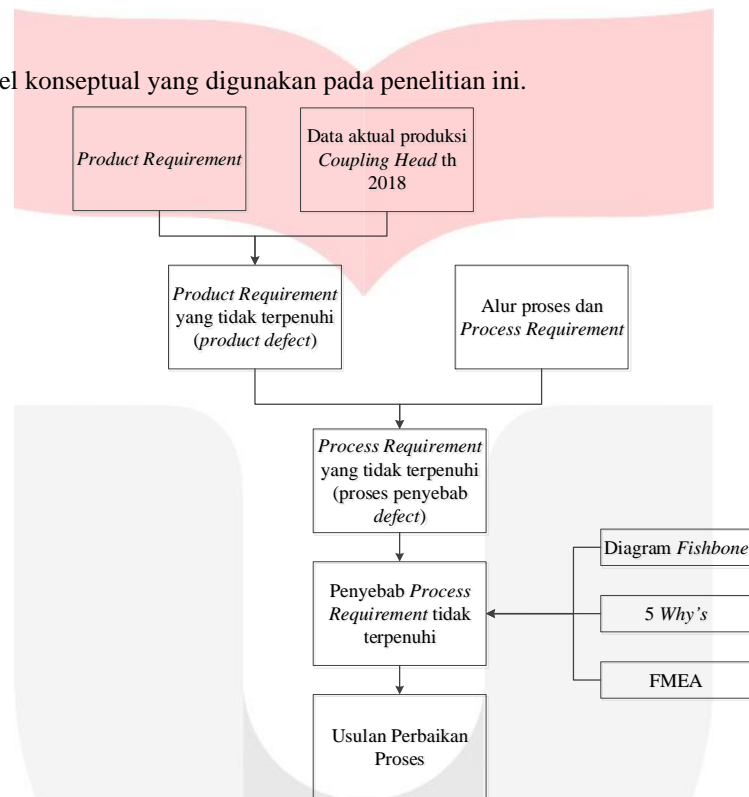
el konseptual yang digunakan pada penelitian ini.

Product Requirement

Data aktual produksi Coupling Head th 2018

Product Requirement yang tidak terpenuhi (product defect)

Alur proses dan Process Requirement

Process Requirement yang tidak terpenuhi (proses penyebab defect)

Penyebab Process Requirement tidak terpenuhi

Diagram Fishbone

5 Why's

FMEA

Usulan Perbaikan Proses